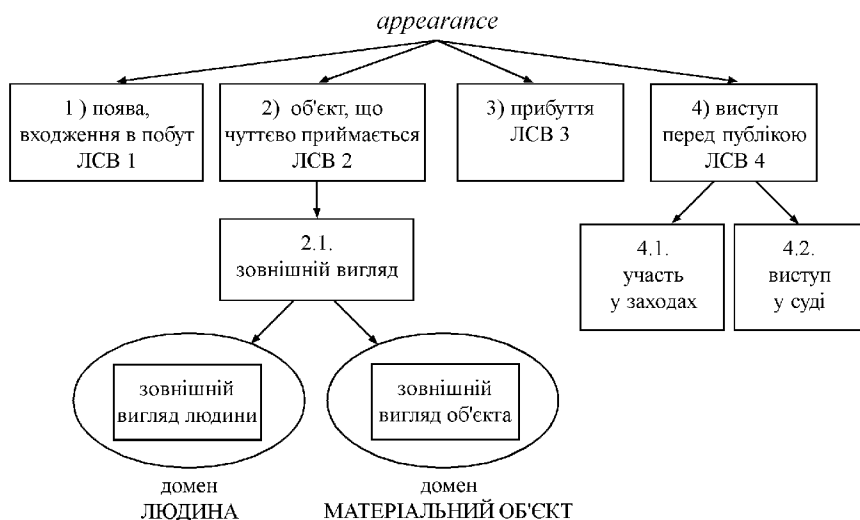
appearance

1 ) поява, входження в побут ЛСВ 1

2) об'єкт, що чуттєво приймається ЛСВ 2

3) прибуття ЛСВ 3

4) виступ перед публікою ЛСВ 4

2.1. зовнішній вигляд

4.1. участь у заходах

4.2. виступ у суді

зовнішній вигляд людини

зовнішній вигляд об'єкта

домен ЛЮДИНА

домен МАТЕРІАЛЬНИЙ ОБ'ЄКТ